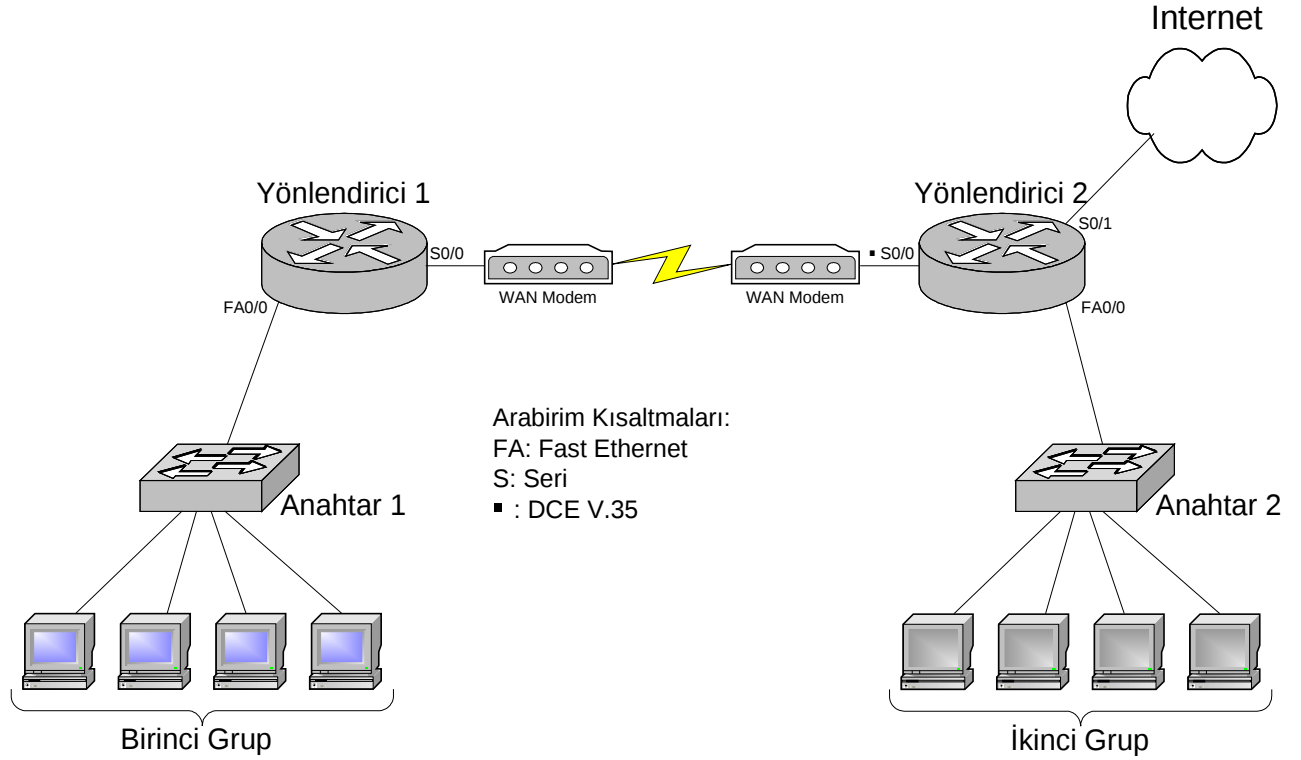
Internet

Yönlendirici 1

Yönlendirici 2

S0/1

S0/0

WAN Modem

WAN Modem

■ S0/0

FA0/0

FA0/0

Arabirim Kısaltmaları:
FA: Fast Ethernet
S: Seri
■ : DCE V.35

Anahtar 1

Anahtar 2

Birinci Grup

İkinci Grup